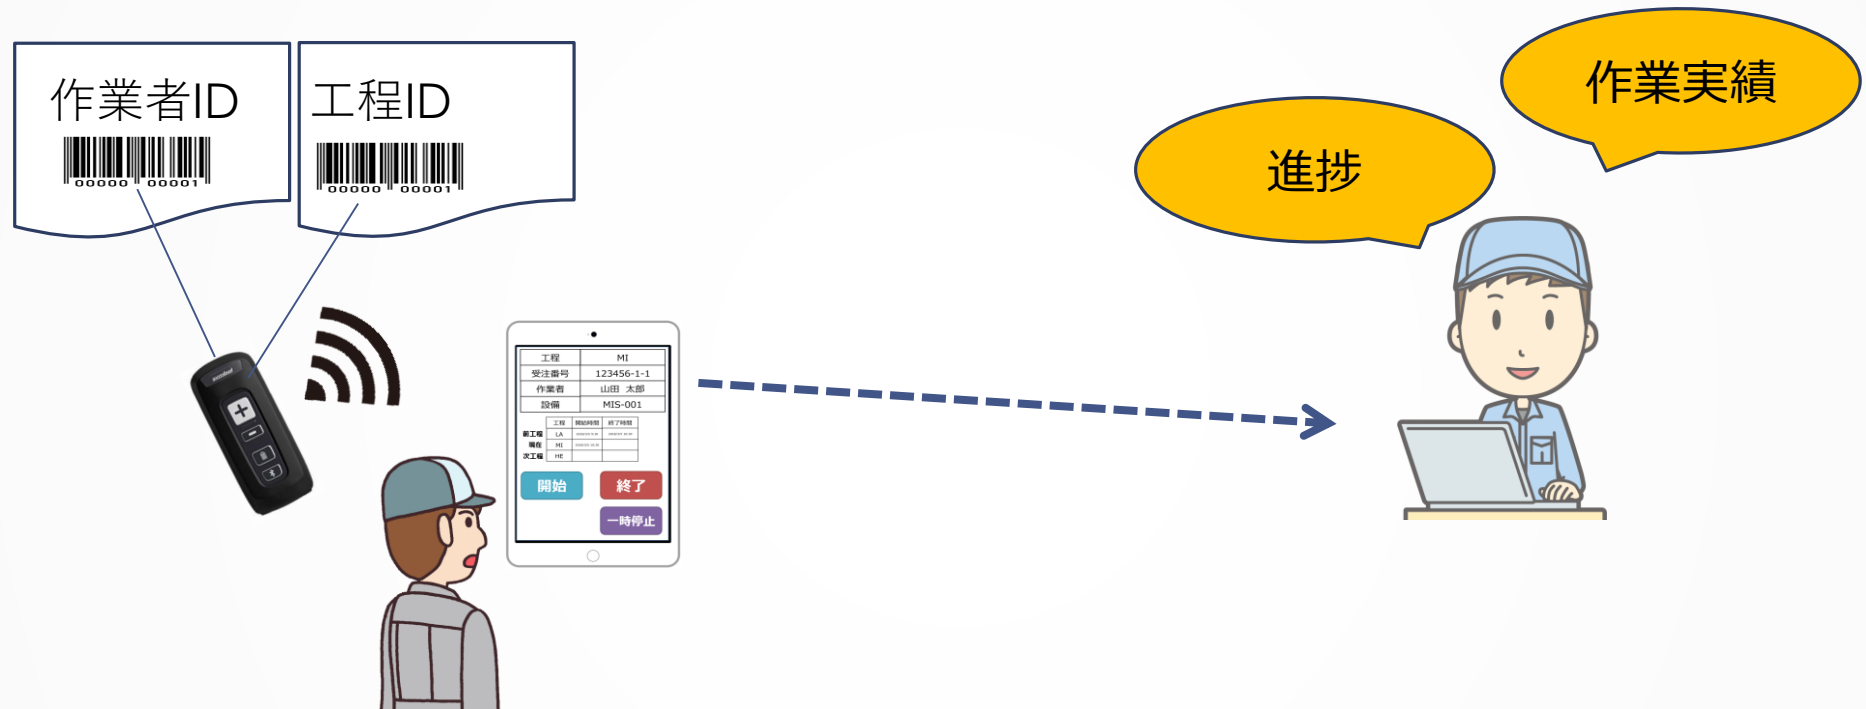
作業者ID

00000 00001

工程ID

00000 00001

| 工程 | MI |
|---|---|
| 受注番号 | 123456-1-1 |
| 作業者 | 山田 太郎 |
| 設備 | MIS-001 |

| | 工程 | 開始時間 | 終了時間 |
|---|---|---|---|
| 前工程 | LA | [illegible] | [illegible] |
| 現在 | MI | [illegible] | |
| 次工程 | HE | | |

開始
終了
一時停止

進捗

作業実績